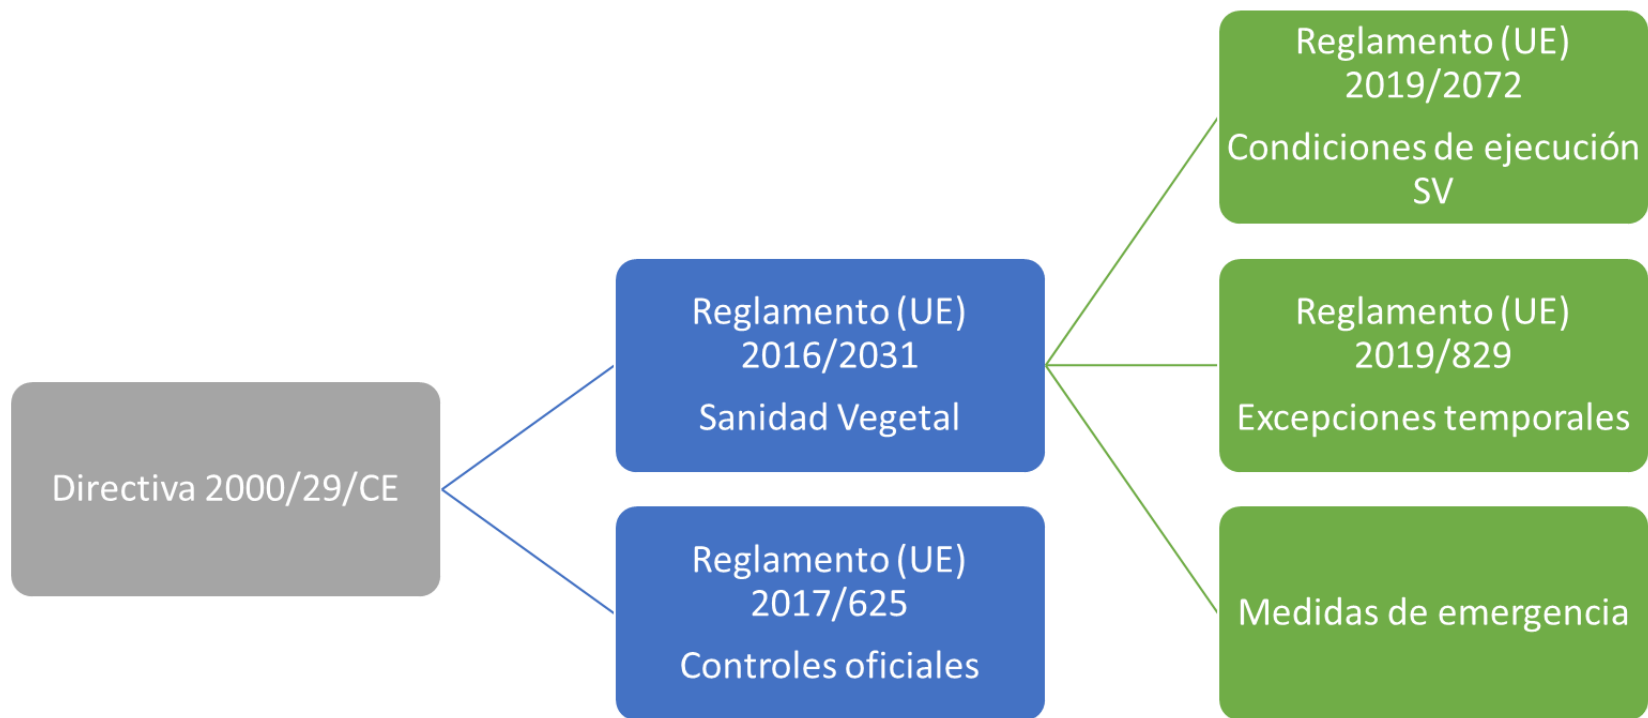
Directiva 2000/29/CE

Reglamento (UE) 2016/2031

Sanidad Vegetal

Reglamento (UE) 2017/625

Controles oficiales

Reglamento (UE) 2019/2072

Condiciones de ejecución SV

Reglamento (UE) 2019/829

Excepciones temporales

Medidas de emergencia